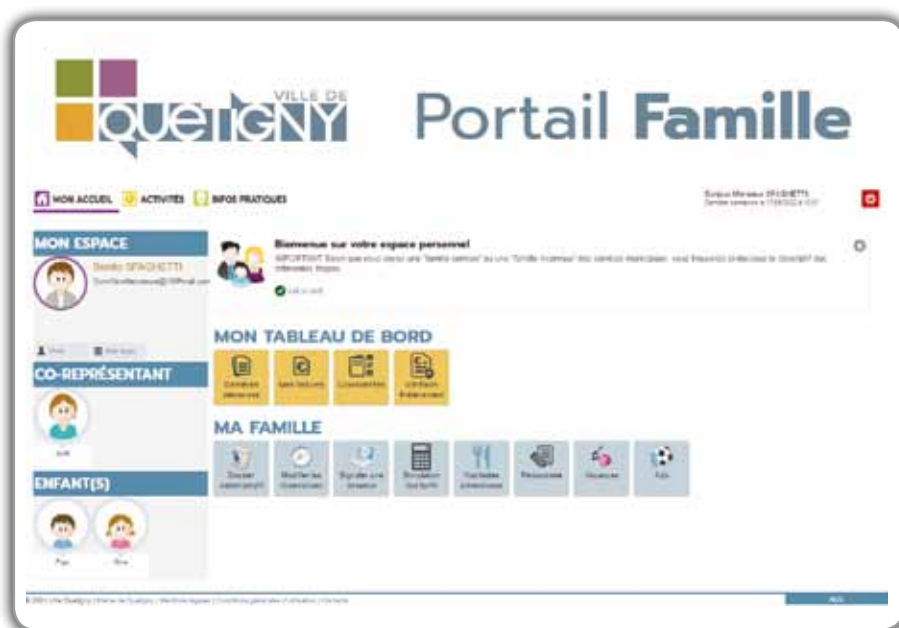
VILLE DE QUETIGNY

Portail Famille

MON ACCUEIL ACTIVITÉS INFOS PRATIQUES

Bonjour Monsieur SPAGHETTI
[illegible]

MON ESPACE

Sandro SPAGHETTI
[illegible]

CO-REPRÉSENTANT

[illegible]

ENFANT(S)

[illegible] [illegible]

Bienvenue sur votre espace personnel
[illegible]

MON TABLEAU DE BORD

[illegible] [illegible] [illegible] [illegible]

MA FAMILLE

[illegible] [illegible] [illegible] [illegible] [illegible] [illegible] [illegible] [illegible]

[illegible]